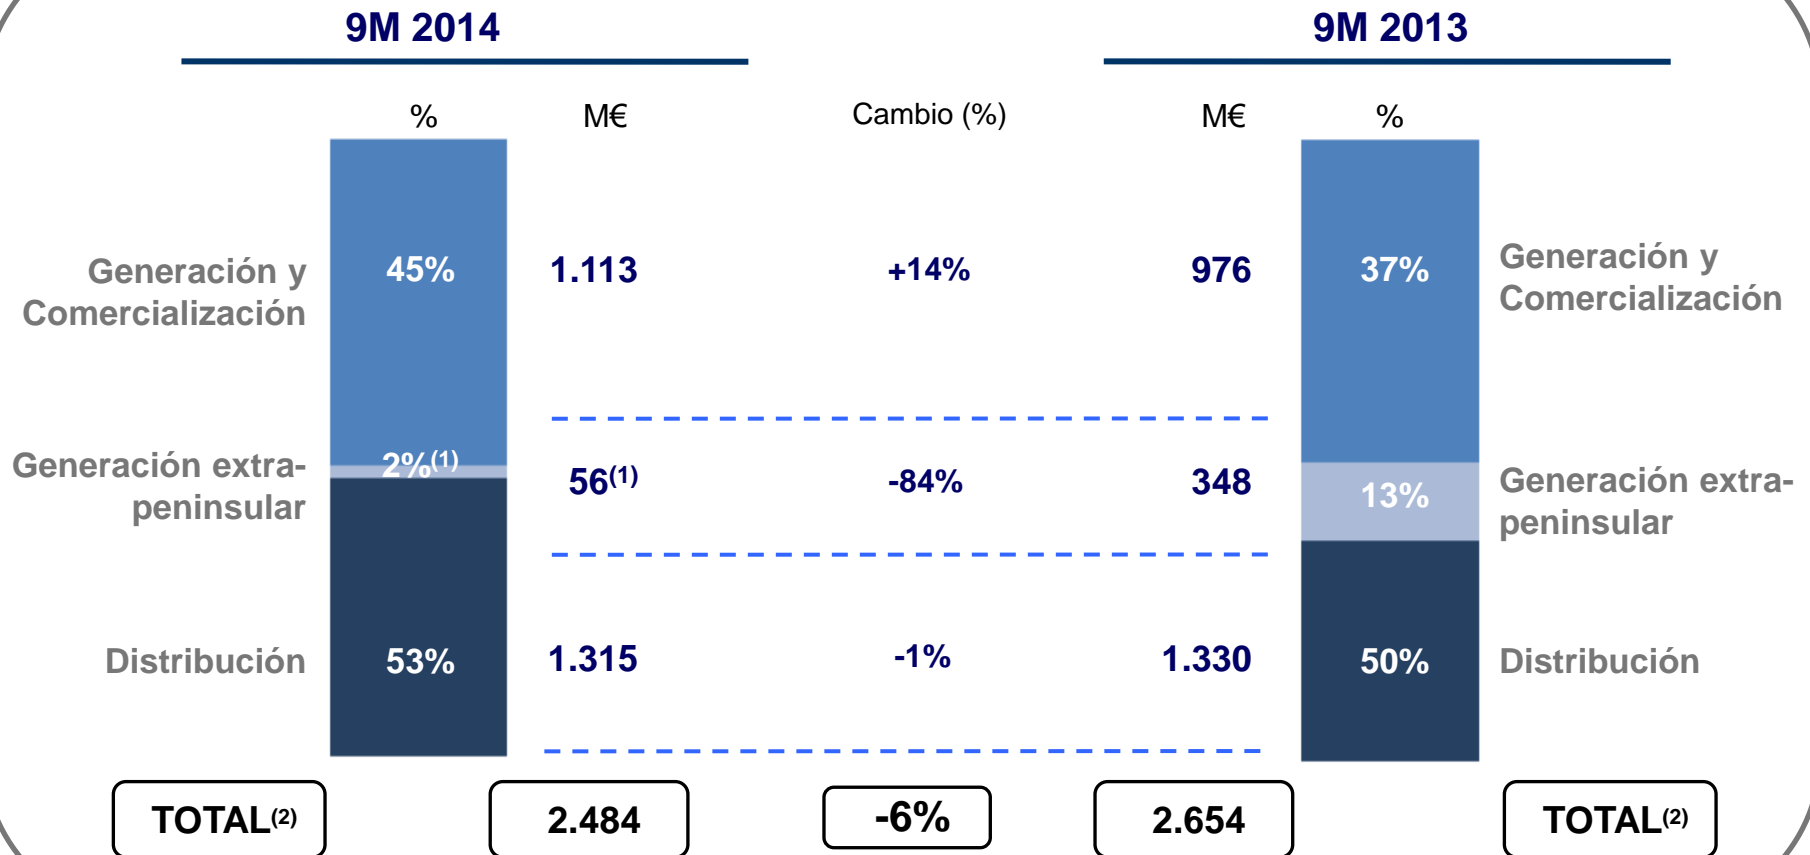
9M 2014

9M 2013

| | % | M€ | Cambio (%) | M€ | % | |
|---|---|---|---|---|---|---|
| Generación y Comercialización | 45% | 1.113 | +14% | 976 | 37% | Generación y Comercialización |
| Generación extra-peninsular | 2%$^{(1)}$ | 56$^{(1)}$ | -84% | 348 | 13% | Generación extra-peninsular |
| Distribución | 53% | 1.315 | -1% | 1.330 | 50% | Distribución |
| TOTAL$^{(2)}$ | | 2.484 | -6% | 2.654 | | TOTAL$^{(2)}$ |